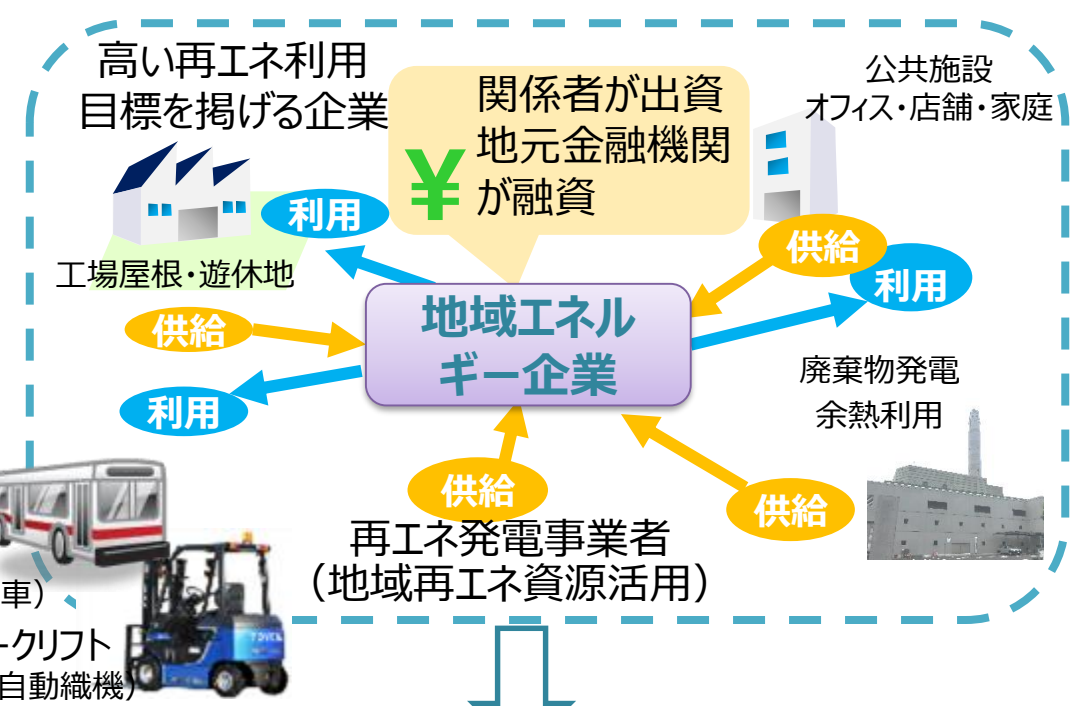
高い再エネ利用
目標を掲げる企業

¥
関係者が出資
地元金融機関
が融資

公共施設
オフィス・店舗・家庭

利用

工場屋根・遊休地

供給

利用

供給

地域エネル
ギー企業

利用

廃棄物発電
余熱利用

供給

供給

再エネ発電事業者
（地域再エネ資源活用）

車）
ークリフト
自動織機）

TOYOTA